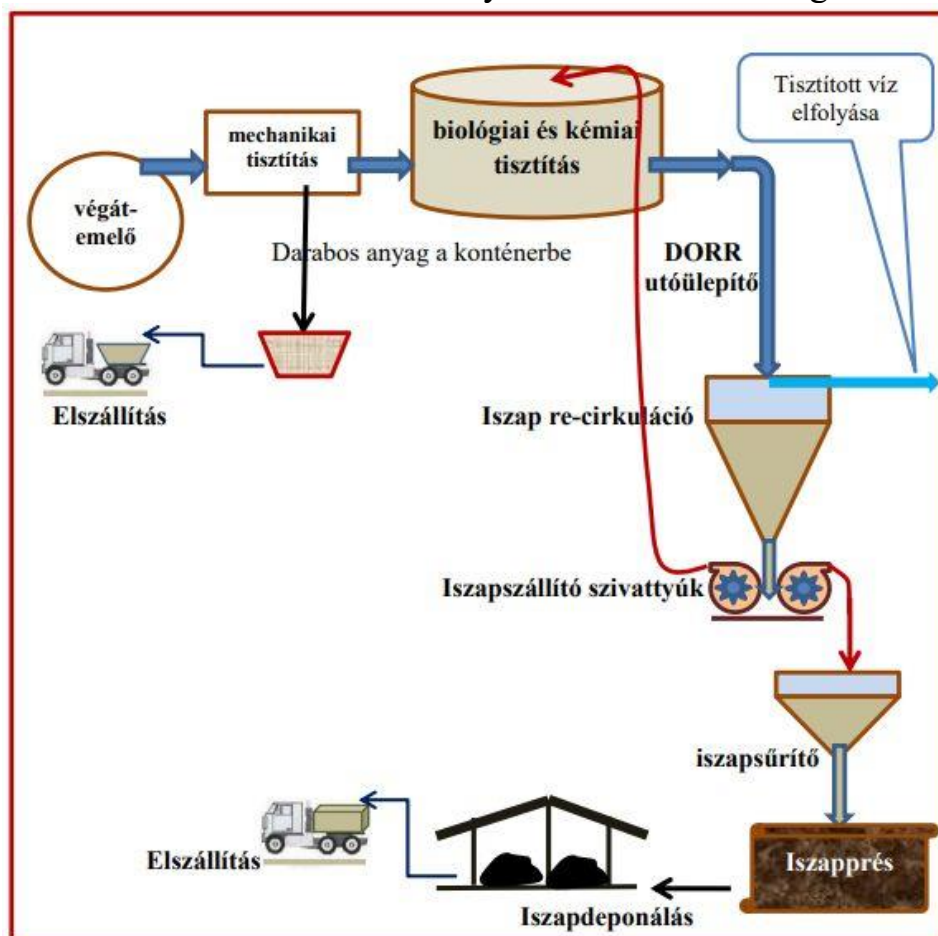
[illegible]

mechanikai tisztítás

biológiai és kémiai tisztítás

Tisztított víz elfolyása

végát-emelő

Darabos anyag a konténerbe

DORR utóülepítő

Elszállítás

Iszap re-cirkuláció

Iszapszállító szivattyúk

iszapsűrítő

Elszállítás

Iszapprés

Iszapdeponálás